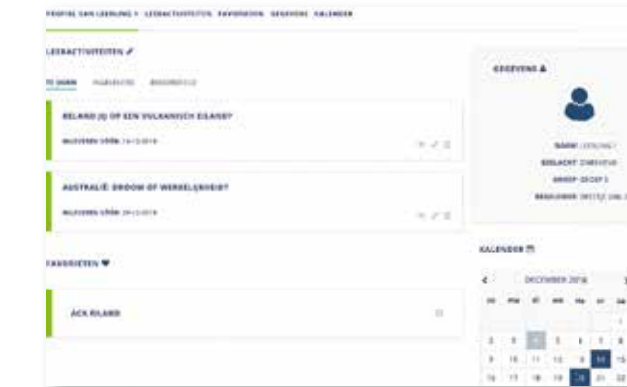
PROFIEL VAN LEERLING 1 · LEERACTIVITEITEN · FAVORIETEN · GEGEVENS · KALENDER

LEERACTIVITEITEN

TE DOEN · INGELEVERD · BEOORDEELD

BELAND (IJ) OP EEN VULKANISCH EILAND?

INLEVEREN VÓÓR: 14-12-2018

AUSTRALIË: DROOM OF WERKELIJKHEID?

INLEVEREN VÓÓR: 20-12-2018

FAVORIETEN

ACK EILAND

GEGEVENS

NAAM: LEERLING 1
GESLACHT: ONBEKEND
GROEP: GROEP 5
BEGELEIDER: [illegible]

KALENDER

DECEMBER 2018

| zo | ma | di | wo | do | vr | za |
|---|---|---|---|---|---|---|
| | | | | | | 1 |
| 2 | 3 | 4 | 5 | 6 | 7 | 8 |
| 9 | 10 | 11 | 12 | 13 | 14 | 15 |
| 16 | 17 | 18 | 19 | 20 | 21 | 22 |